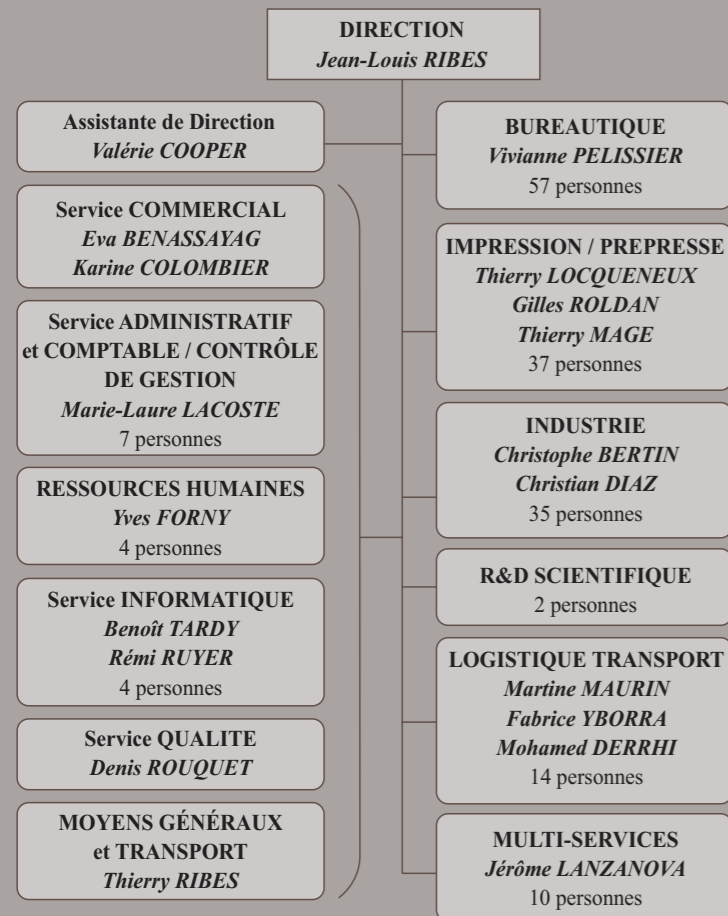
DIRECTION
Jean-Louis RIBES

Assistante de Direction
Valérie COOPER

Service COMMERCIAL
Eva BENASSAYAG
Karine COLOMBIER

Service ADMINISTRATIF et COMPTABLE / CONTRÔLE DE GESTION
Marie-Laure LACOSTE
7 personnes

RESSOURCES HUMAINES
Yves FORNY
4 personnes

Service INFORMATIQUE
Benoît TARDY
Rémi RUYER
4 personnes

Service QUALITE
Denis ROUQUET

MOYENS GÉNÉRAUX et TRANSPORT
Thierry RIBES

BUREAUTIQUE
Vivianne PELISSIER
57 personnes

IMPRESSION / PREPRESSE
Thierry LOCQUENEUX
Gilles ROLDAN
Thierry MAGE
37 personnes

INDUSTRIE
Christophe BERTIN
Christian DIAZ
35 personnes

R&D SCIENTIFIQUE
2 personnes

LOGISTIQUE TRANSPORT
Martine MAURIN
Fabrice YBORRA
Mohamed DERRHI
14 personnes

MULTI-SERVICES
Jérôme LANZANOVA
10 personnes